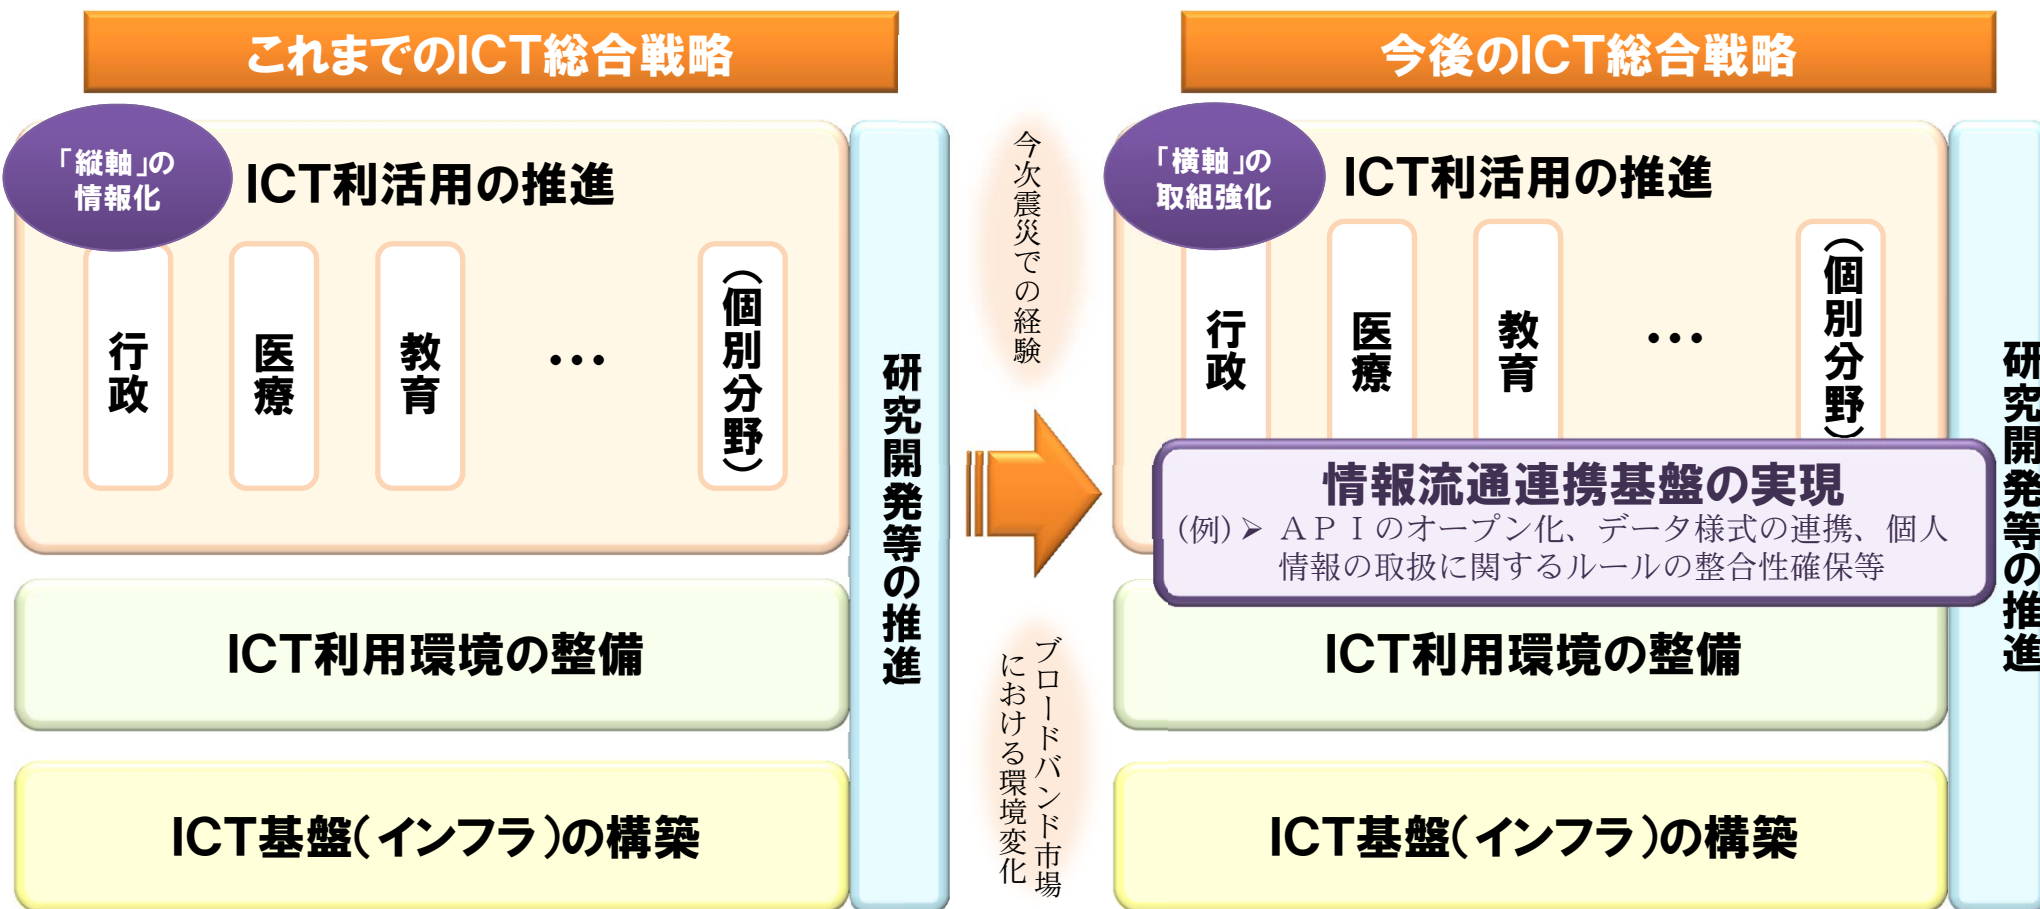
これまでのICT総合戦略

「縦軸」の情報化

ICT利活用の推進

行政

医療

教育

…

(個別分野)

研究開発等の推進

ICT利用環境の整備

ICT基盤(インフラ)の構築

今次震災での経験

ブロードバンド市場における環境変化

今後のICT総合戦略

「横軸」の取組強化

ICT利活用の推進

行政

医療

教育

…

(個別分野)

情報流通連携基盤の実現

(例)➢ APIのオープン化、データ様式の連携、個人情報の取扱に関するルールの整合性確保等

研究開発等の推進

ICT利用環境の整備

ICT基盤(インフラ)の構築